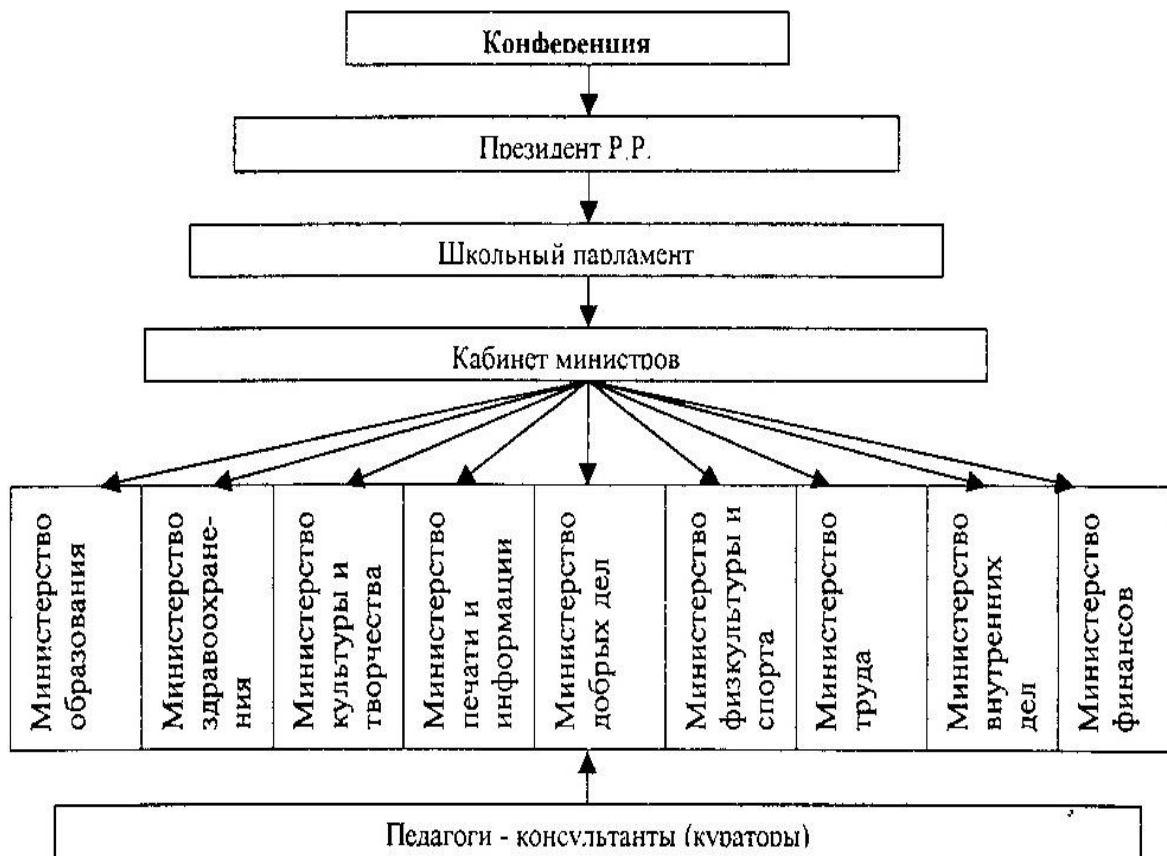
Конференция

Президент Р.Р.

Школьный парламент

Кабинет министров

Министерство образования

Министерство здравоохранения

Министерство культуры и творчества

Министерство печати и информации

Министерство добрых дел

Министерство физкультуры и спорта

Министерство труда

Министерство внутренних дел

Министерство финансов

Педагоги - консультанты (кураторы)